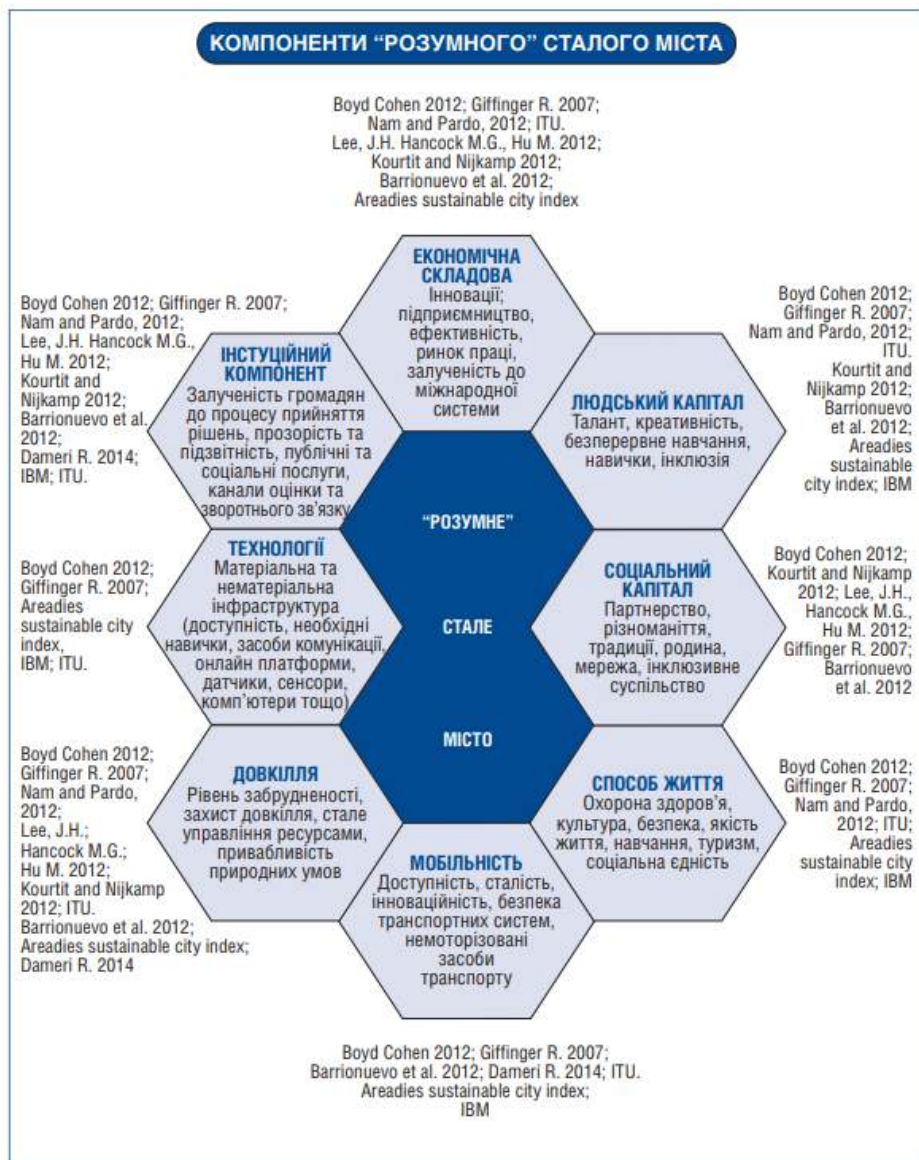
КОМПОНЕНТИ "РОЗУМНОГО" СТАЛОГО МІСТА

Boyd Cohen 2012; Giffinger R. 2007; Nam and Pardo, 2012; ITU. Lee, J.H. Hancock M.G., Hu M. 2012; Kourtit and Nijkamp 2012; Barrionuevo et al. 2012; Areadies sustainable city index

ЕКОНОМІЧНА СКЛАДОВА
Інновації; підприємництво, ефективність, ринок праці, залученість до міжнародної системи

Boyd Cohen 2012; Giffinger R. 2007; Nam and Pardo, 2012; Lee, J.H. Hancock M.G., Hu M. 2012; Kourtit and Nijkamp 2012; Barrionuevo et al. 2012; Dameri R. 2014; IBM; ITU.

ІНСТУЦІЙНИЙ КОМПОНЕНТ
Залученість громадян до процесу прийняття рішень, прозорість та підзвітність, публічні та соціальні послуги, канали оцінки та зворотнього зв'язку

Boyd Cohen 2012; Giffinger R. 2007; Nam and Pardo, 2012; ITU. Kourtit and Nijkamp 2012; Barrionuevo et al. 2012; Areadies sustainable city index; IBM

ЛЮДСЬКИЙ КАПІТАЛ
Талант, креативність, безперервне навчання, навички, інклюзія

"РОЗУМНЕ"

СТАЛЕ

МІСТО

Boyd Cohen 2012; Giffinger R. 2007; Areadies sustainable city index, IBM; ITU.

ТЕХНОЛОГІЇ
Матеріальна та нематеріальна інфраструктура (доступність, необхідні навички, засоби комунікації, онлайн платформи, датчики, сенсори, комп'ютери тощо)

Boyd Cohen 2012; Kourtit and Nijkamp 2012; Lee, J.H., Hancock M.G., Hu M. 2012; Giffinger R. 2007; Barrionuevo et al. 2012

СОЦІАЛЬНИЙ КАПІТАЛ
Партнерство, різноманіття, традиції, родина, мережа, інклюзивне суспільство

Boyd Cohen 2012; Giffinger R. 2007; Nam and Pardo, 2012; Lee, J.H.; Hancock M.G.; Hu M. 2012; Kourtit and Nijkamp 2012; ITU. Barrionuevo et al. 2012; Areadies sustainable city index; Dameri R. 2014

ДОВКІЛЛЯ
Рівень забрудненості, захист довкілля, стале управління ресурсами, привабливість природних умов

Boyd Cohen 2012; Giffinger R. 2007; Nam and Pardo, 2012; ITU; Areadies sustainable city index; IBM

СПОСОБ ЖИТТЯ
Охорона здоров'я, культура, безпека, якість життя, навчання, туризм, соціальна єдність

МОБІЛЬНІСТЬ
Доступність, сталість, інноваційність, безпека транспортних систем, немоторізовані засоби транспорту

Boyd Cohen 2012; Giffinger R. 2007; Barrionuevo et al. 2012; Dameri R. 2014; ITU. Areadies sustainable city index; IBM